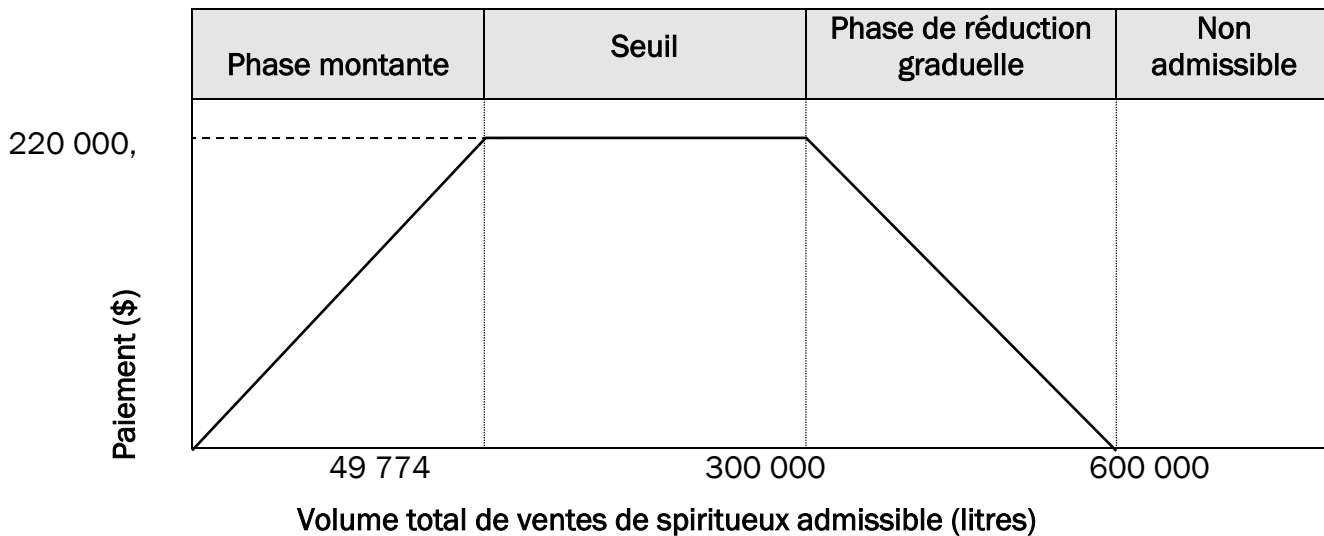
| Phase montante | Seuil | Phase de réduction graduelle | Non admissible |
|---|---|---|---|

220 000,

Paiement ($)

49 774

300 000

600 000

Volume total de ventes de spiritueux admissible (litres)